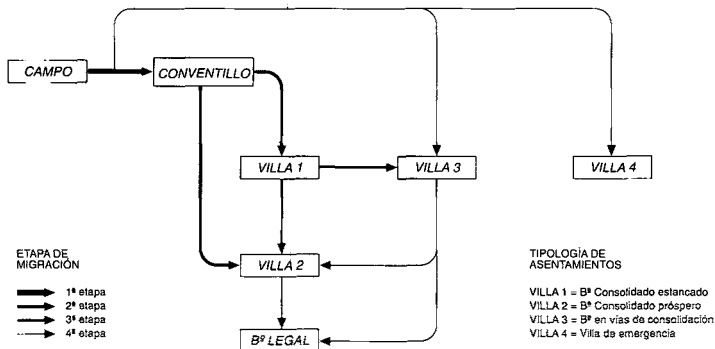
CAMPO

CONVENTILLO

VILLA 1

VILLA 3

VILLA 4

VILLA 2

Bº LEGAL

ETAPA DE MIGRACIÓN

1ª etapa
2ª etapa
3ª etapa
4ª etapa

TIPOLOGÍA DE ASENTAMIENTOS

VILLA 1 = Bº Consolidado estancado
VILLA 2 = Bº Consolidado próspero
VILLA 3 = Bº en vías de consolidación
VILLA 4 = Villa de emergencia